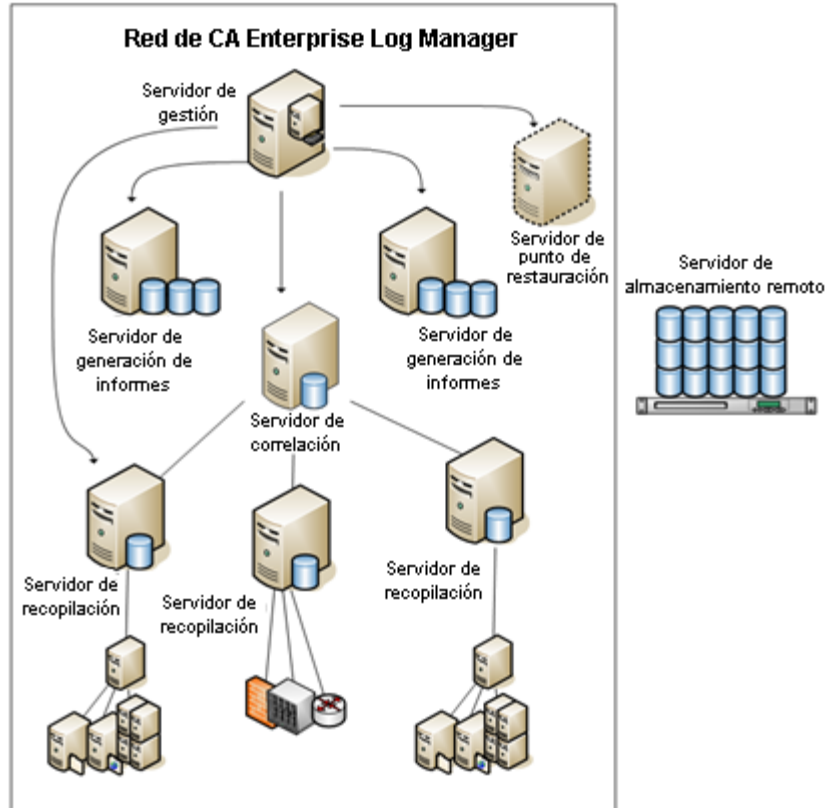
Red de CA Enterprise Log Manager

Servidor de gestión

Servidor de punto de restauración

Servidor de almacenamiento remoto

Servidor de generación de informes

Servidor de generación de informes

Servidor de correlación

Servidor de recopilación

Servidor de recopilación

Servidor de recopilación